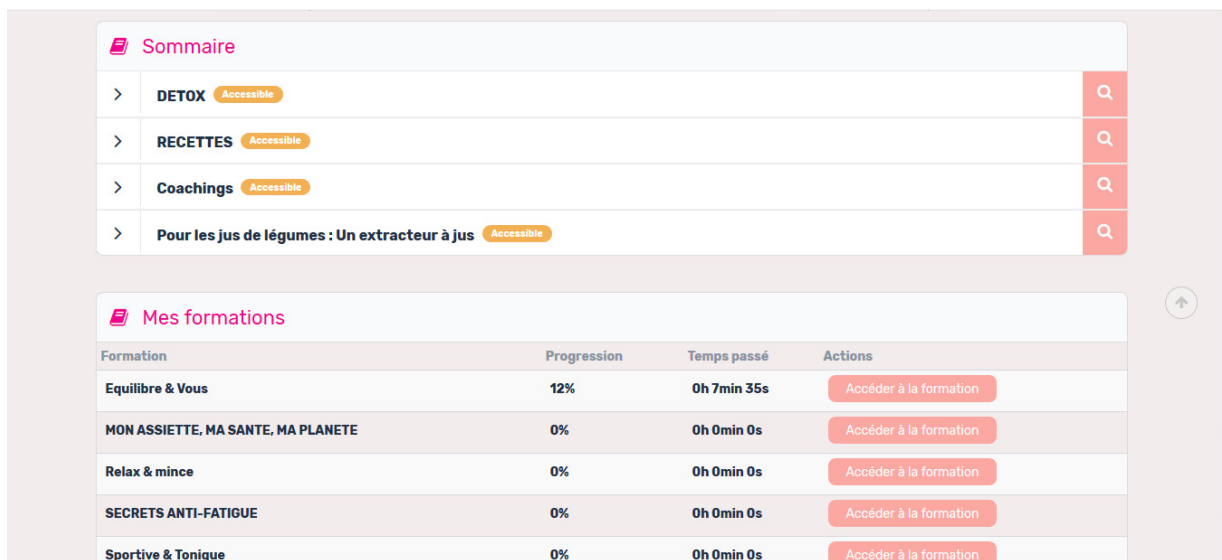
Sommaire

DETOX Accessible

RECETTES Accessible

Coachings Accessible

Pour les jus de légumes : Un extracteur à jus Accessible

Mes formations

| Formation | Progression | Temps passé | Actions |
|---|---|---|---|
| Equilibre & Vous | 12% | 0h 7min 35s | Accéder à la formation |
| MON ASSIETTE, MA SANTE, MA PLANETE | 0% | 0h 0min 0s | Accéder à la formation |
| Relax & mince | 0% | 0h 0min 0s | Accéder à la formation |
| SECRETS ANTI-FATIGUE | 0% | 0h 0min 0s | Accéder à la formation |
| Sportive & Tonique | 0% | 0h 0min 0s | Accéder à la formation |